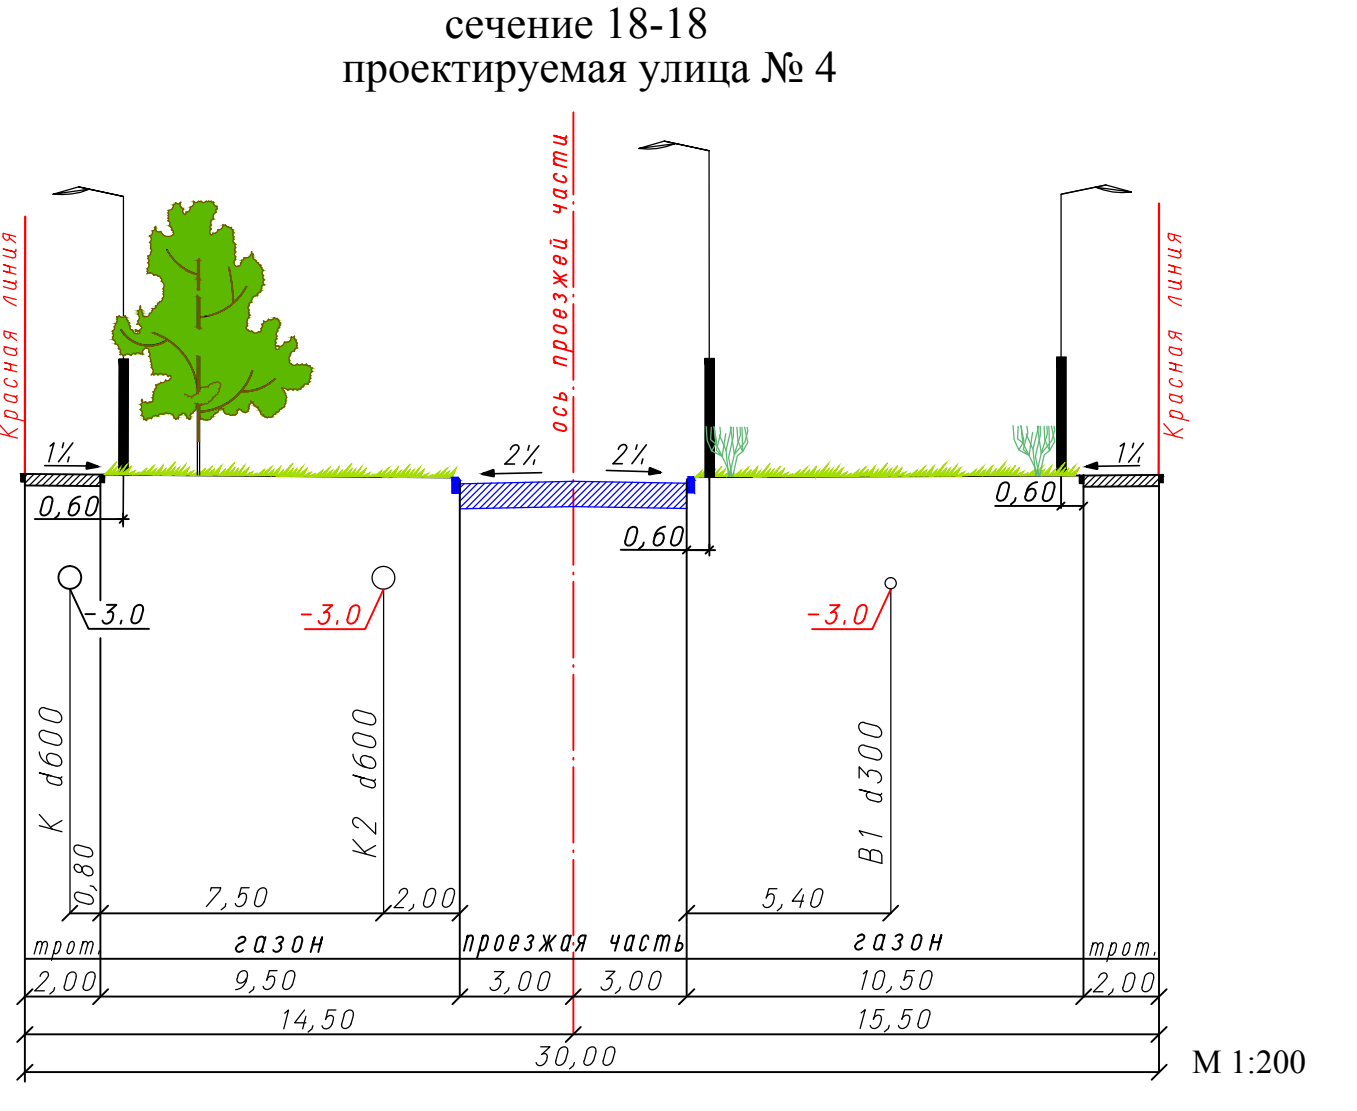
сечение 18-18
проектируемая улица № 4

Красная линия

ось проезжей части

Красная линия

1%

2%

2%

1%

0,60

0,60

0,60

-3.0

-3.0

-3.0

K d600

K2 d600

B1 d300

0,80

7,50

2,00

5,40

трот.

газон

проезжая часть

газон

трот.

2,00

9,50

3,00

3,00

10,50

2,00

14,50

15,50

30,00

M 1:200